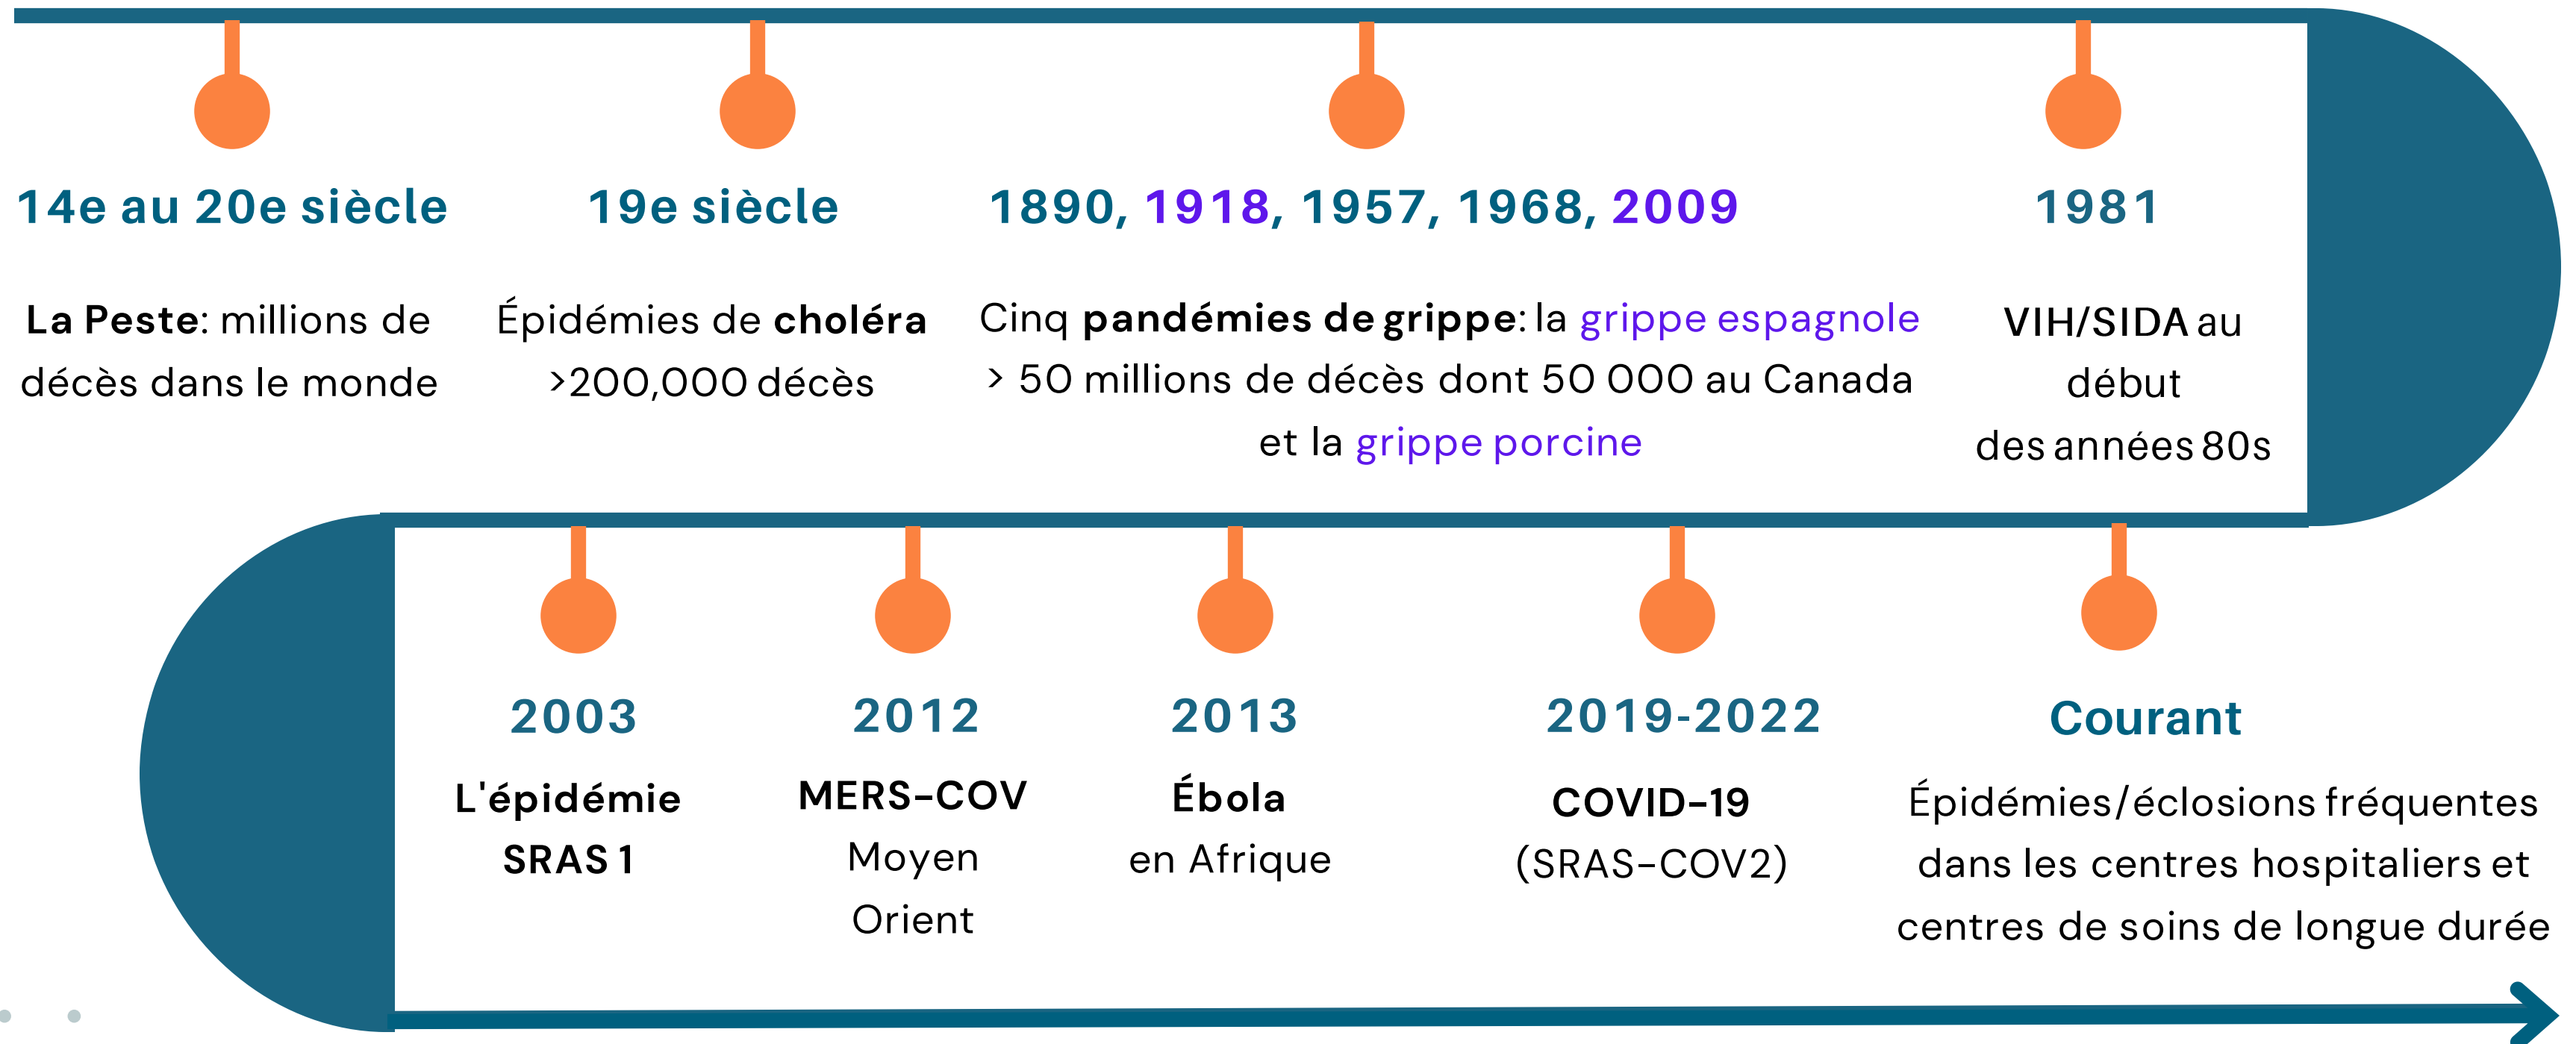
14e au 20e siècle

La Peste: millions de décès dans le monde

19e siècle

Épidémies de choléra >200,000 décès

1890, 1918, 1957, 1968, 2009

Cinq pandémies de grippe: la grippe espagnole > 50 millions de décès dont 50 000 au Canada et la grippe porcine

1981

VIH/SIDA au début des années 80s

2003

L'épidémie SRAS 1

2012

MERS-COV Moyen Orient

2013

Ébola en Afrique

2019-2022

COVID-19 (SRAS-COV2)

Courant

Épidémies/éclosions fréquentes dans les centres hospitaliers et centres de soins de longue durée